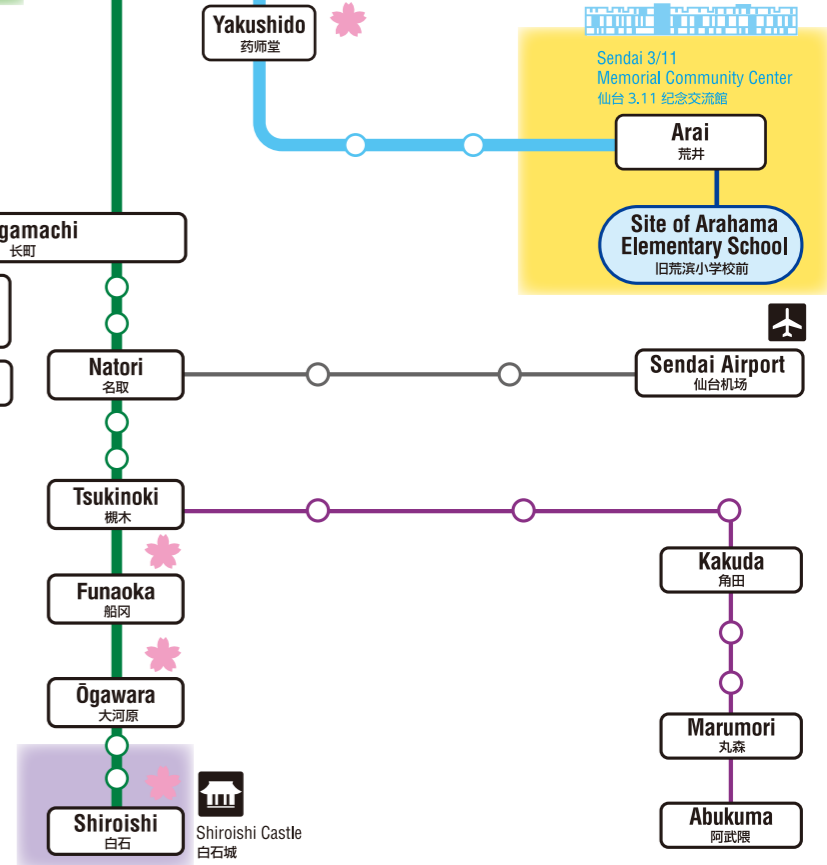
Yakushido
药师堂

Sendai 3/11
Memorial Community Center
仙台 3.11 纪念交流館

Arai
荒井

Site of Arahama
Elementary School
旧荒浜小学校前

gamachi
长町

Natori
名取

Sendai Airport
仙台机场

Tsukinoki
槻木

Kakuda
角田

Funaoka
船冈

Ōgawara
大河原

Marumori
丸森

Shiroishi
白石

Shiroishi Castle
白石城

Abukuma
阿武隈